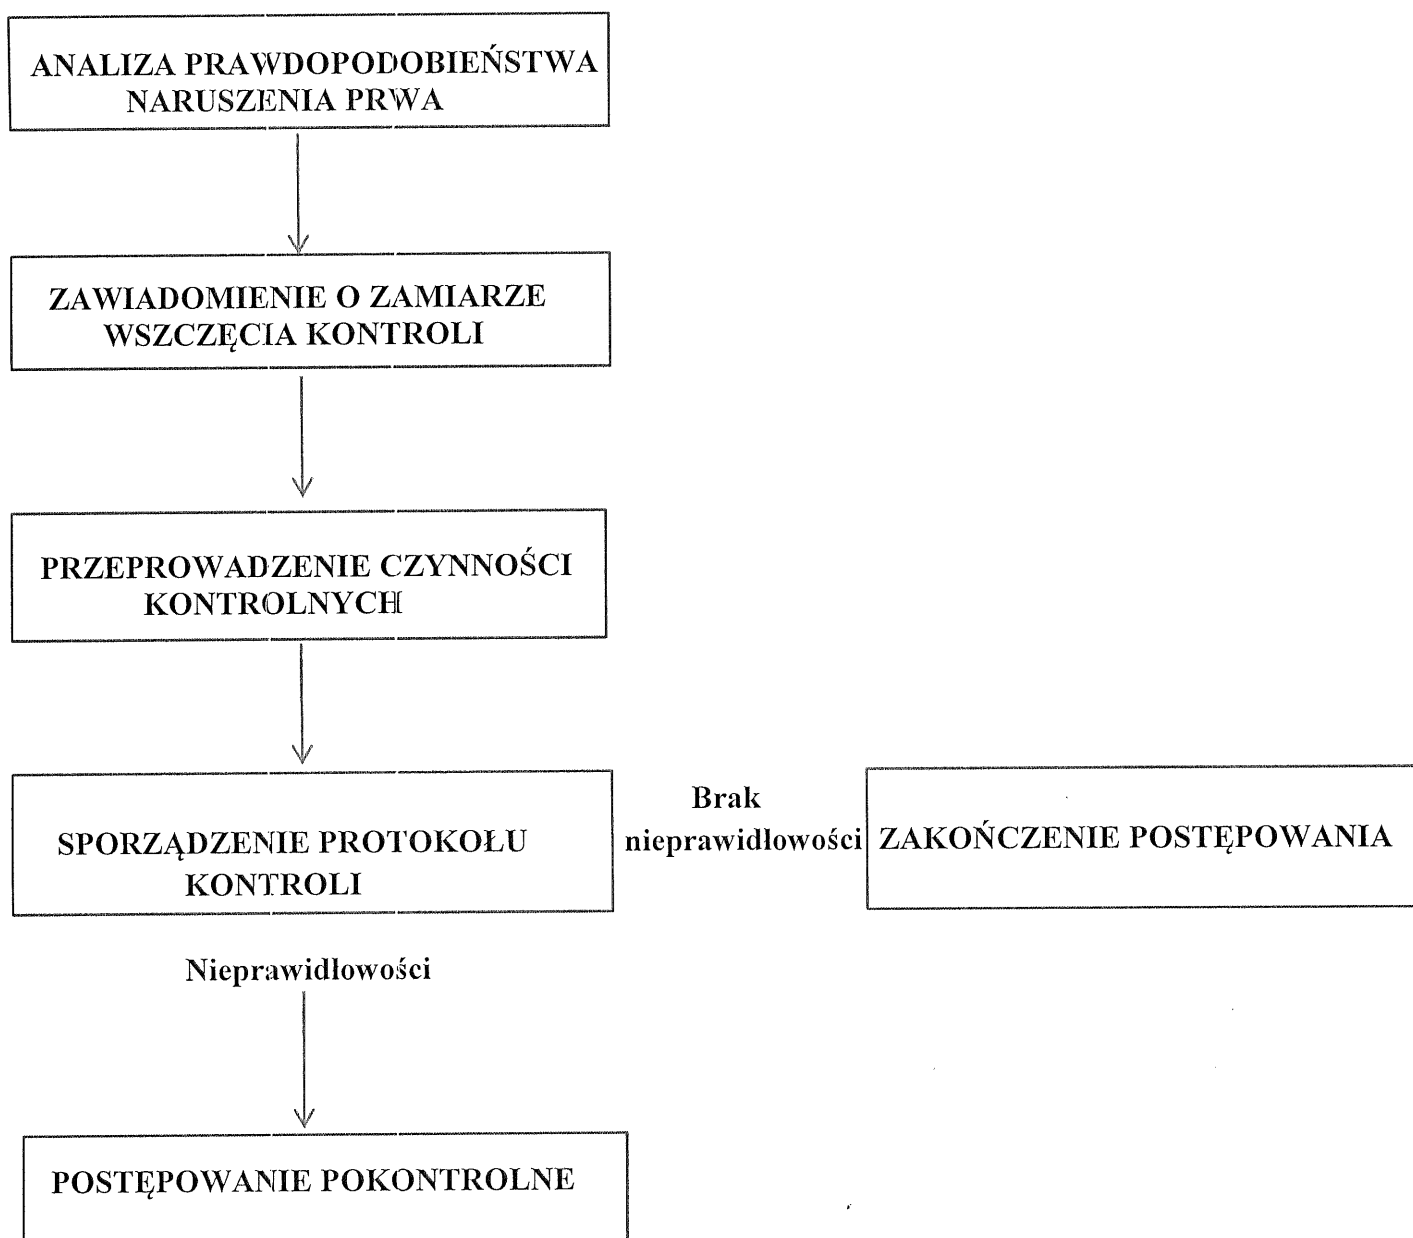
ANALIZA PRAWDOPODOBIEŃSTWA NARUSZENIA PRWA

ZAWIADOMIENIE O ZAMIARZE WSZCZĘCIA KONTROLI

PRZEPROWADZENIE CZYNNOŚCI KONTROLNYCH

SPORZĄDZENIE PROTOKOŁU KONTROLI

Brak nieprawidłowości

ZAKOŃCZENIE POSTĘPOWANIA

Nieprawidłowości

POSTĘPOWANIE POKONTROLNE